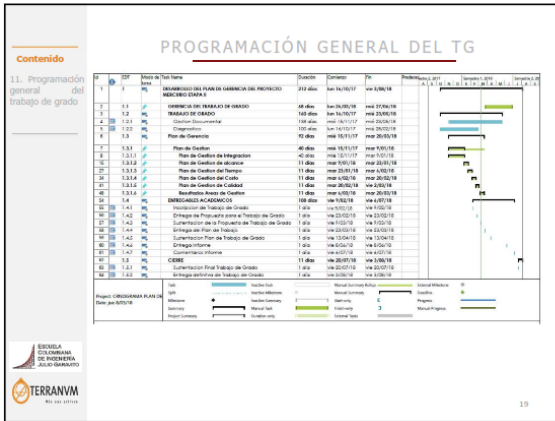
Contenido

11. Programación general del trabajo de grado

PROGRAMACIÓN GENERAL DEL TG

| Id | EDT | Modo de tarea | Task Name | Duración | Comienzo | Fin | Predecesoras |
|---|---|---|---|---|---|---|---|
| 1 | 1 | | DESARROLLO DEL PLAN DE GERENCIA DEL PROYECTO MERCURIO ETAPA II | 212 días | lun 16/10/17 | mié 3/08/18 | |
| 2 | 1.1 | | GERENCIA DEL TRABAJO DE GRADO | 68 días | lun 26/03/18 | mié 27/06/18 | |
| 3 | 1.2 | | TRABAJO DE GRADO | 160 días | lun 16/10/17 | mié 23/05/18 | |
| 4 | 1.2.1 | | Gestion Documental | 159 días | lun 16/11/17 | mié 23/05/18 | |
| 5 | 1.2.2 | | Diagnostico | 100 días | lun 16/10/17 | mié 28/02/18 | |
| 6 | 1.3 | | Plan de Gerencia | 92 días | mié 15/11/17 | mar 20/03/18 | |
| 7 | 1.3.1 | | Plan de Gestion | 40 días | mié 15/11/17 | mar 9/01/18 | |
| 8 | 1.3.1.1 | | Plan de Gestion de Integracion | 40 días | mié 15/11/17 | mar 9/01/18 | |
| 16 | 1.3.1.2 | | Plan de Gestion de alcance | 11 días | mar 9/01/18 | mar 23/01/18 | |
| 27 | 1.3.1.3 | | Plan de Gestion del Tiempo | 11 días | mar 23/01/18 | mar 6/02/18 | |
| 34 | 1.3.1.4 | | Plan de Gestion del Costo | 11 días | mar 6/02/18 | mar 20/02/18 | |
| 41 | 1.3.1.5 | | Plan de Gestion de Calidad | 11 días | mar 20/02/18 | vie 2/03/18 | |
| 48 | 1.3.1.6 | | Resultados Areas de Gestion | 11 días | mar 6/03/18 | mar 20/03/18 | |
| 54 | 1.4 | | ENTREGABLES ACADEMICOS | 108 días | vie 9/02/18 | vie 6/07/18 | |
| 55 | 1.4.1 | | Inscripcion del Trabajo de Grado | 1 día | vie 9/02/18 | vie 9/02/18 | |
| 56 | 1.4.2 | | Entrega de Propuesta para el Trabajo de Grado | 1 día | vie 23/02/18 | vie 23/02/18 | |
| 57 | 1.4.3 | | Sustentacion de la Propuesta de Trabajo de Grado | 1 día | vie 9/03/18 | vie 9/03/18 | |
| 58 | 1.4.4 | | Entrega del Plan de Trabajo | 1 día | vie 23/03/18 | vie 23/03/18 | |
| 59 | 1.4.5 | | Sustentacion Plan de Trabajo de Grado | 1 día | vie 13/04/18 | vie 13/04/18 | |
| 60 | 1.4.6 | | Entrega Informe | 1 día | vie 8/06/18 | vie 8/06/18 | |
| 61 | 1.4.7 | | Comentarios Informe | 1 día | vie 6/07/18 | vie 6/07/18 | |
| 62 | 1.5 | | CIERRE | 11 días | vie 20/07/18 | vie 3/08/18 | |
| 63 | 1.5.1 | | Sustentacion Final Trabajo de Grado | 1 día | vie 20/07/18 | vie 20/07/18 | |
| 64 | 1.5.2 | | Entrega definitiva del Trabajo de Grado | 1 día | vie 3/08/18 | vie 3/08/18 | |

Project: CRONOGRAMA PLAN DE
Date: jue 8/03/18

Task | Split | Milestone | Summary | Project Summary | Inactive Task | Inactive Milestone | Inactive Summary | Manual Task | Duration-only | Manual Summary Rollup | Manual Summary | Start-only | Finish-only | External Tasks | External Milestone | Deadline | Progress | Manual Progress

ESCUELA COLOMBIANA DE INGENIERÍA JULIO GARAVITO

TERRANVM

19